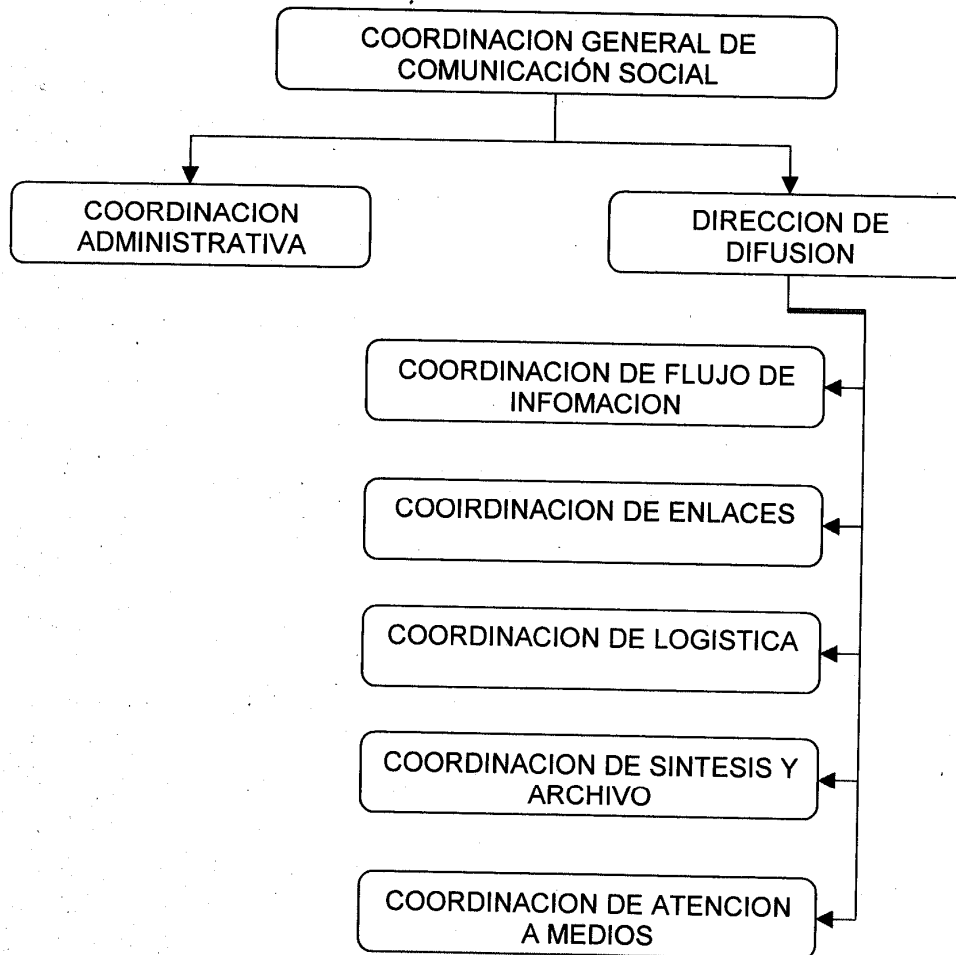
COORDINACION GENERAL DE COMUNICACIÓN SOCIAL

COORDINACION ADMINISTRATIVA

DIRECCION DE DIFUSION

COORDINACION DE FLUJO DE INFOMACION

COOIRDINACION DE ENLACES

COORDINACION DE LOGISTICA

COORDINACION DE SINTESIS Y ARCHIVO

COORDINACION DE ATENCION A MEDIOS